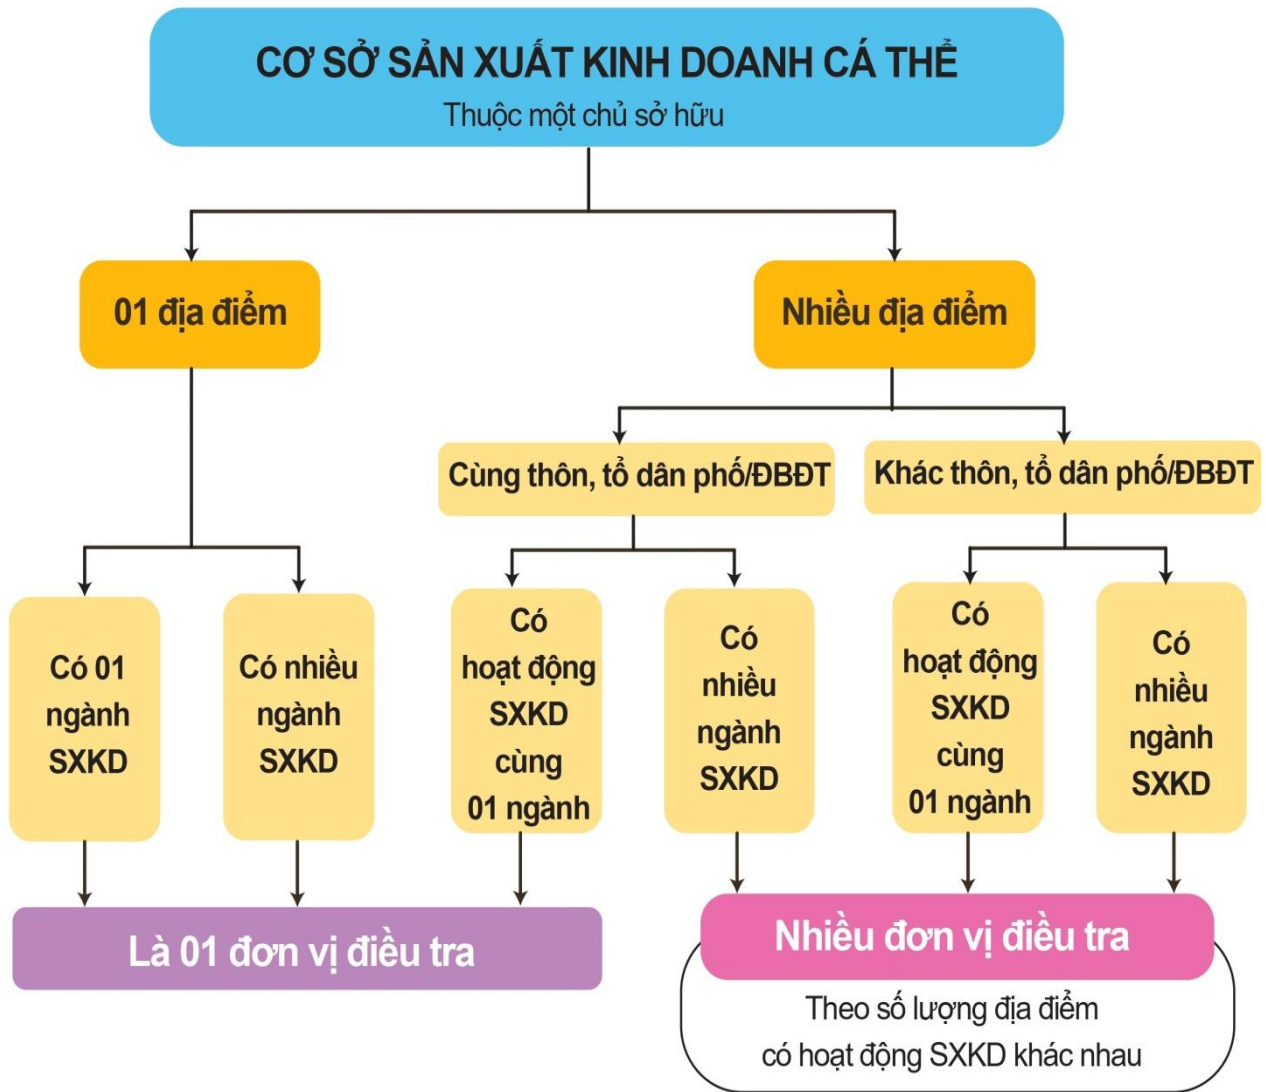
CƠ SỞ SẢN XUẤT KINH DOANH CÁ THỂ
Thuộc một chủ sở hữu

01 địa điểm

Nhiều địa điểm

Cùng thôn, tổ dân phố/ĐBĐT

Khác thôn, tổ dân phố/ĐBĐT

Có 01 ngành SXKD

Có nhiều ngành SXKD

Có hoạt động SXKD cùng 01 ngành

Có nhiều ngành SXKD

Có hoạt động SXKD cùng 01 ngành

Có nhiều ngành SXKD

Là 01 đơn vị điều tra

Nhiều đơn vị điều tra

Theo số lượng địa điểm có hoạt động SXKD khác nhau